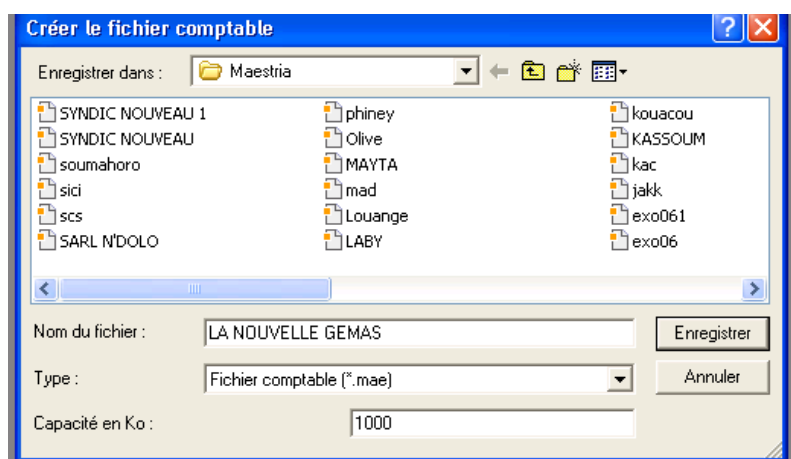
Créer le fichier comptable

Enregistrer dans : Maestria

SYNDIC NOUVEAU 1
SYNDIC NOUVEAU
soumahoro
sici
scs
SARL N'DOLO

phiney
Olive
MAYTA
mad
Louange
LABY

kouacou
KASSOUM
kac
jakk
exo061
exo06

Nom du fichier : LA NOUVELLE GEMAS
Enregistrer

Type : Fichier comptable (*.mae)
Annuler

Capacité en Ko : 1000